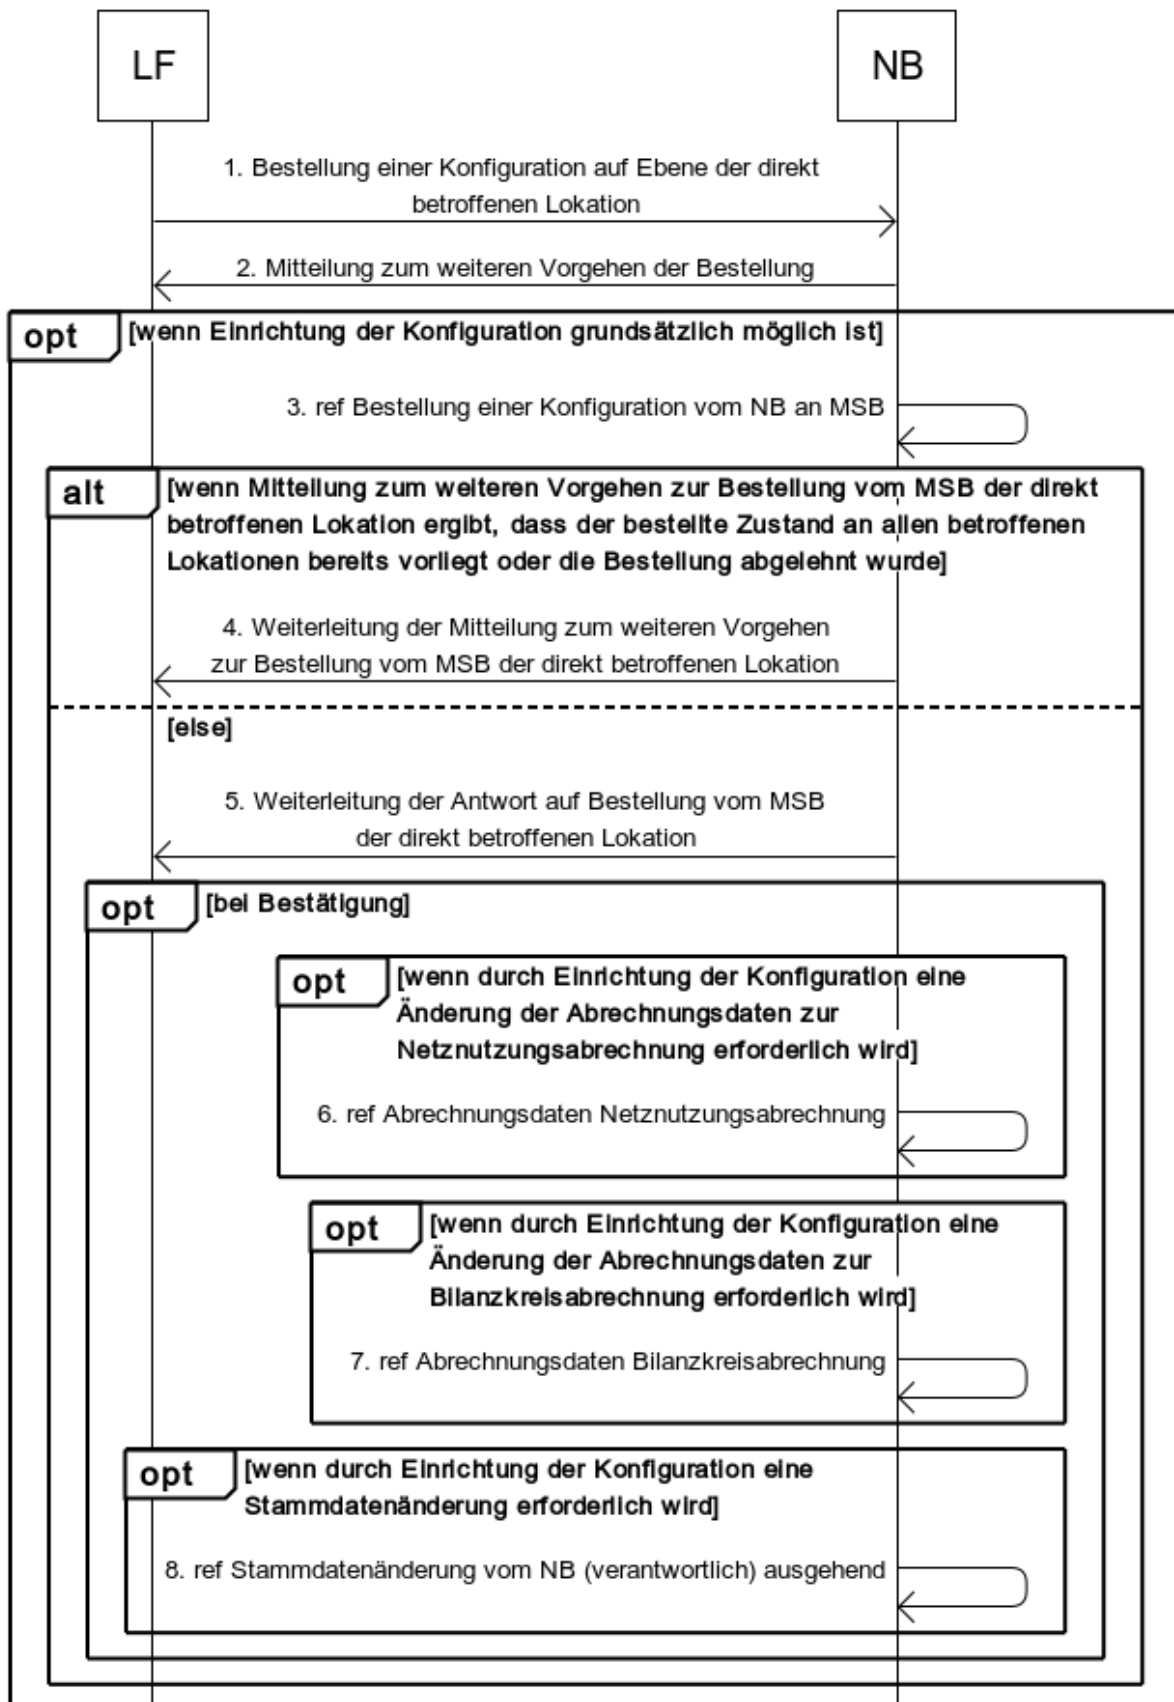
LF

NB

1. Bestellung einer Konfiguration auf Ebene der direkt betroffenen Lokation

2. Mitteilung zum weiteren Vorgehen der Bestellung

opt [wenn Einrichtung der Konfiguration grundsätzlich möglich ist]

3. ref Bestellung einer Konfiguration vom NB an MSB

alt [wenn Mitteilung zum weiteren Vorgehen zur Bestellung vom MSB der direkt betroffenen Lokation ergibt, dass der bestellte Zustand an allen betroffenen Lokationen bereits vorliegt oder die Bestellung abgelehnt wurde]

4. Weiterleitung der Mitteilung zum weiteren Vorgehen zur Bestellung vom MSB der direkt betroffenen Lokation

[else]

5. Weiterleitung der Antwort auf Bestellung vom MSB der direkt betroffenen Lokation

opt [bei Bestätigung]

opt [wenn durch Einrichtung der Konfiguration eine Änderung der Abrechnungsdaten zur Netznutzungsabrechnung erforderlich wird]

6. ref Abrechnungsdaten Netznutzungsabrechnung

opt [wenn durch Einrichtung der Konfiguration eine Änderung der Abrechnungsdaten zur Bilanzkreisabrechnung erforderlich wird]

7. ref Abrechnungsdaten Bilanzkreisabrechnung

opt [wenn durch Einrichtung der Konfiguration eine Stammdatenänderung erforderlich wird]

8. ref Stammdatenänderung vom NB (verantwortlich) ausgehend